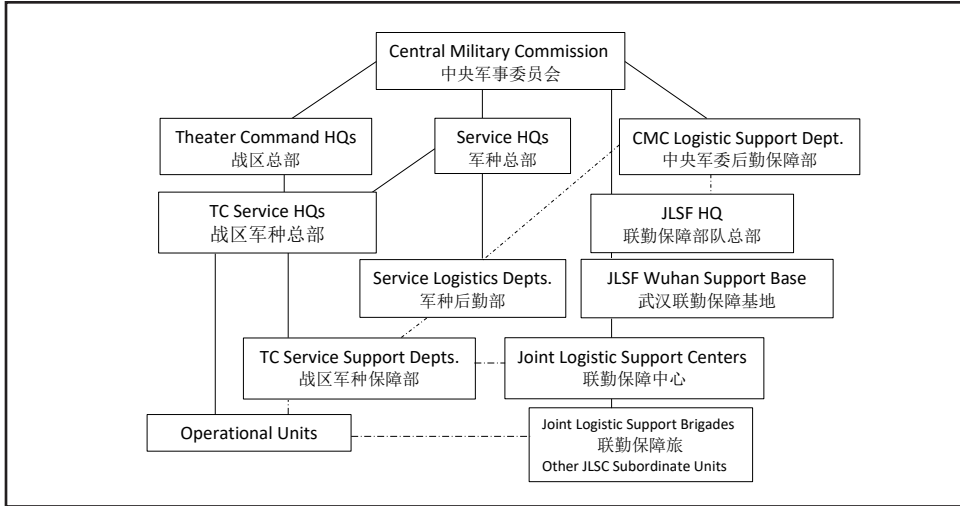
Central Military Commission
中央军事委员会

Theater Command HQs
战区总部

Service HQs
军种总部

CMC Logistic Support Dept.
中央军委后勤保障部

TC Service HQs
战区军种总部

JLSF HQ
联勤保障部队总部

Service Logistics Depts.
军种后勤部

JLSF Wuhan Support Base
武汉联勤保障基地

TC Service Support Depts.
战区军种保障部

Joint Logistic Support Centers
联勤保障中心

Operational Units

Joint Logistic Support Brigades
联勤保障旅
Other JLSC Subordinate Units